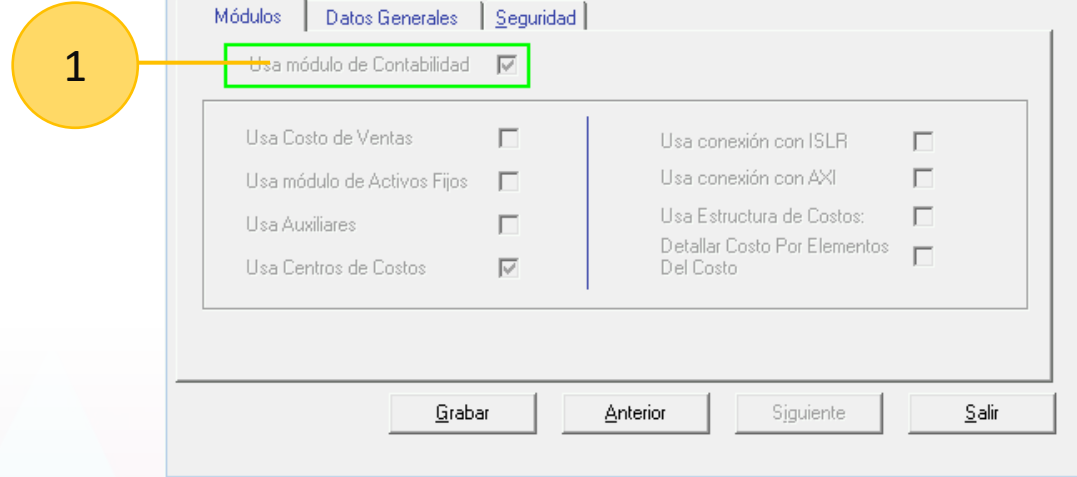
Módulos | Datos Generales | Seguridad

1

Usa módulo de Contabilidad

Usa Costo de Ventas
Usa módulo de Activos Fijos
Usa Auxiliares
Usa Centros de Costos

Usa conexión con ISLR
Usa conexión con AXI
Usa Estructura de Costos:
Detallar Costo Por Elementos Del Costo

Grabar | Anterior | Siguiente | Salir